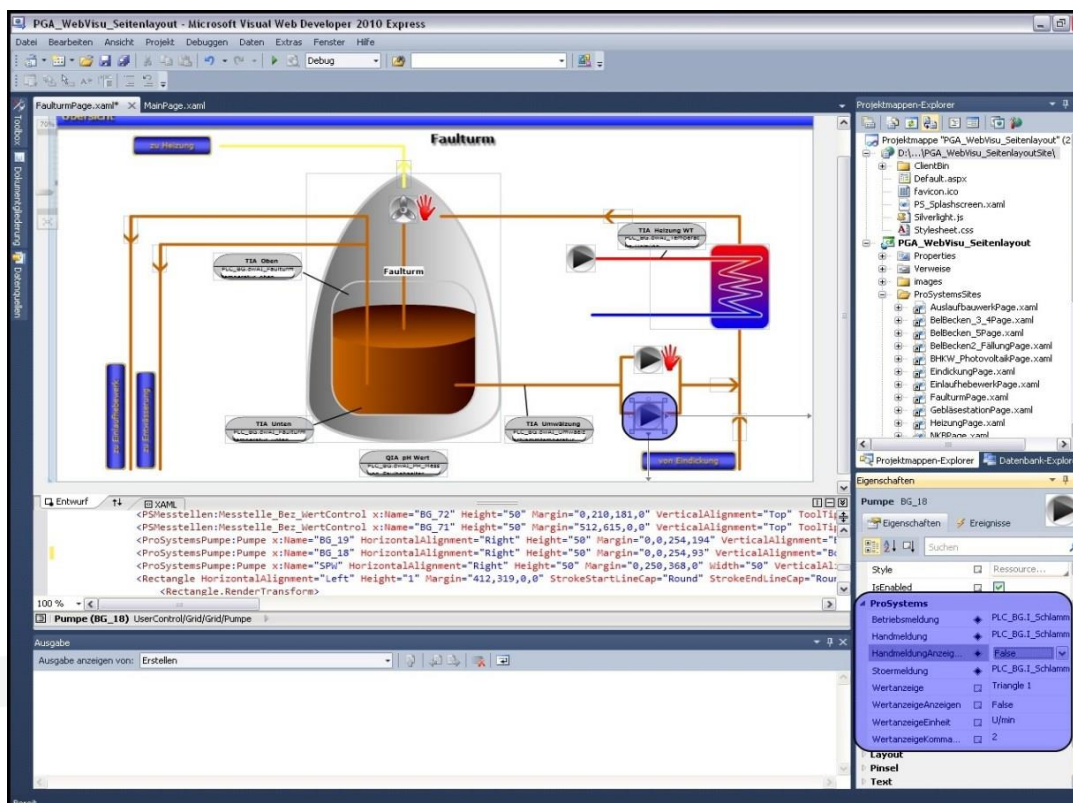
PGA_WebVisu_Seitenlayout - Microsoft Visual Web Developer 2010 Express

Datei Bearbeiten Ansicht Projekt Debuggen Daten Extras Fenster Hilfe

Debug

Toolbox Dokumentgliederung Datenquellen

FaulturmPage.xaml* × MainPage.xaml

70%

Übersicht

zu Heizung

Faulturm

TIA Oben

Faulturm

TIA Heizung WT

zu Einlaufhebewerk

zu Entwässerung

TIA Unten

TIA Umwälzung

QIA pH Wert

von Eindickung

Entwurf ⇅ XAML

<PSMesstellen:Messtelle_Bez_WertControl x:Name="BG_72" Height="50" Margin="0,210,181,0" VerticalAlignment="Top" ToolTi
<PSMesstellen:Messtelle_Bez_WertControl x:Name="BG_71" Height="50" Margin="512,615,0,0" VerticalAlignment="Top" ToolTi
<ProSystemsPumpe:Pumpe x:Name="BG_19" HorizontalAlignment="Right" Height="50" Margin="0,0,254,194" VerticalAlignment="
<ProSystemsPumpe:Pumpe x:Name="BG_18" HorizontalAlignment="Right" Height="50" Margin="0,0,254,93" VerticalAlignment="B
<ProSystemsPumpe:Pumpe x:Name="SPW" HorizontalAlignment="Right" Height="50" Margin="0,250,368,0" Width="50" VerticalAl
<Rectangle HorizontalAlignment="Left" Height="1" Margin="412,319,0,0" StrokeStartLineCap="Round" StrokeEndLineCap="Rour
<Rectangle.RenderTransform>

100 %

Pumpe (BG_18) UserControl/Grid/Grid/Pumpe

Ausgabe

Ausgabe anzeigen von: Erstellen

Projektmappen-Explorer

Projektmappe "PGA_WebVisu_Seitenlayout" (2
D:\...\PGA_WebVisu_SeitenlayoutSite\
ClientBin
Default.aspx
favicon.ico
PS_Splashscreen.xaml
Silverlight.js
Stylesheet.css
PGA_WebVisu_Seitenlayout
Properties
Verweise
images
ProSystemsSites
AuslaufbauwerkPage.xaml
BelBecken_3_4Page.xaml
BelBecken_5Page.xaml
BelBecken2_FällungPage.xaml
BHKW_PhotovoltaikPage.xaml
EindickungPage.xaml
EinlaufhebewerkPage.xaml
FaulturmPage.xaml
GebläsestationPage.xaml
HeizungPage.xaml
NKBPage.xaml

Projektmappen-Explorer Datenbank-Explor

Eigenschaften

Pumpe BG_18

Eigenschaften Ereignisse

Suchen

| | |
|---|---|
| Style | Ressource... |
| IsEnabled | |
| ProSystems | |
| Betriebsmeldung | PLC_BG.I_Schlamm |
| Handmeldung | PLC_BG.I_Schlamm |
| HandmeldungAnzeig... | False |
| Stoermeldung | PLC_BG.I_Schlamm |
| Wertanzeige | Triangle 1 |
| WertanzeigeAnzeigen | False |
| WertanzeigeEinheit | U/min |
| WertanzeigeKomma... | 2 |

Layout
Pinsel
Text

Bereit